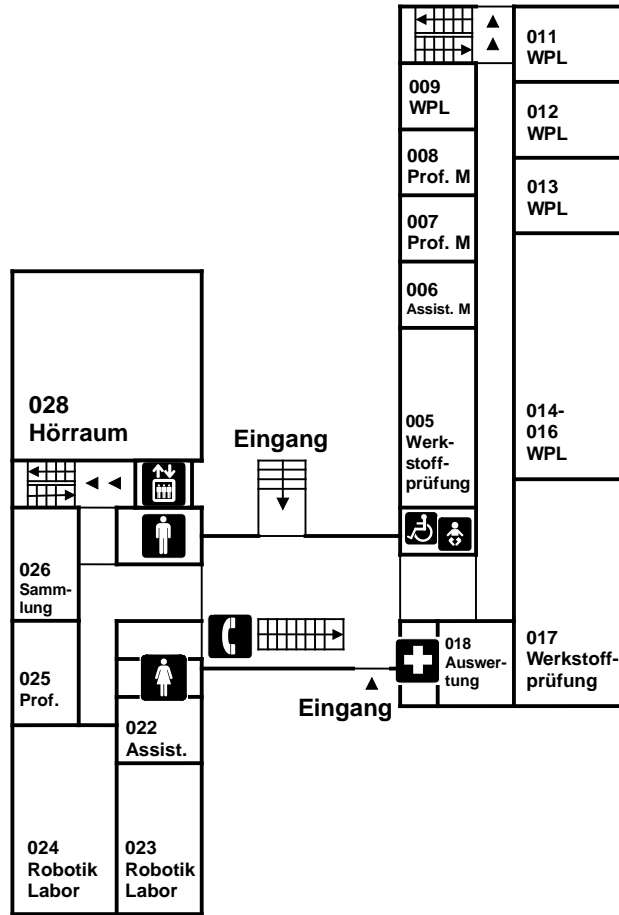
011
WPL

009
WPL

012
WPL

008
Prof. M

013
WPL

007
Prof. M

006
Assist. M

028
Hörraum

Eingang

005
Werkstoffprüfung

014-
016
WPL

026
Sammlung

025
Prof.

018
Auswertung

017
Werkstoffprüfung

Eingang

022
Assist.

024
Robotik
Labor

023
Robotik
Labor